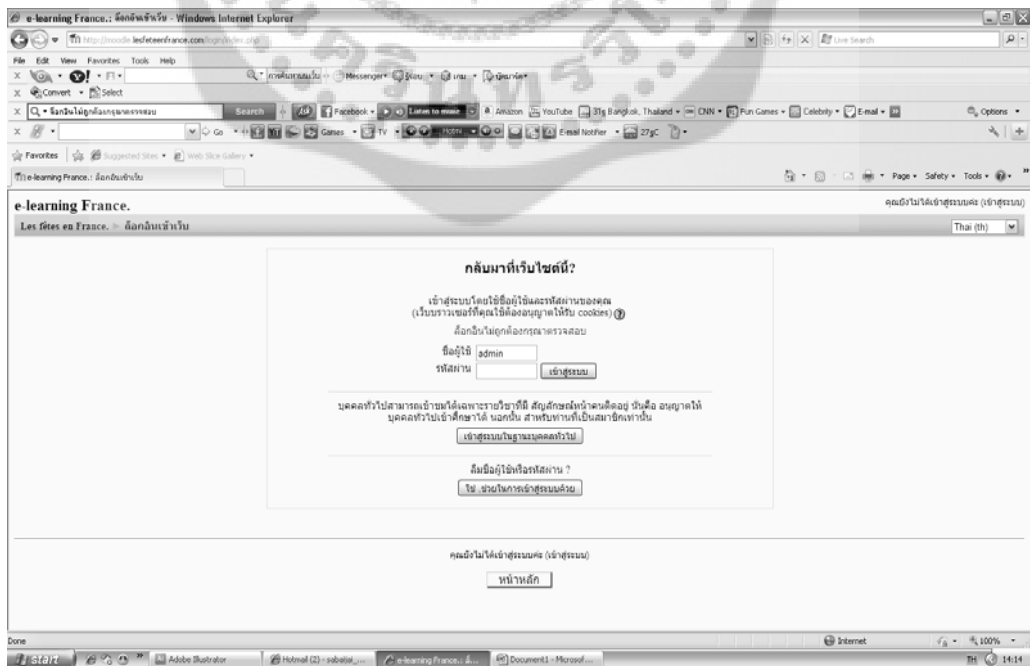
e-learning France.: ล็อกอินเข้าเว็บ - Windows Internet Explorer

http://moodle.lesfeteenfrance.com/login/index.php

Live Search

File Edit View Favorites Tools Help

Convert Select

Search Facebook Listen to music Amazon YouTube 31g Bangkok, Thailand CNN Fun Games Celebrity E-mail Options

Go Games TV Hobby E-mail Notifier 27gC

Favorites Suggested Sites Web Slice Gallery

e-learning France.: ล็อกอินเข้าเว็บ

Page Safety Tools

e-learning France.

คุณยังไม่ได้เข้าสู่ระบบค่ะ (เข้าสู่ระบบ)

Les fêtes en France. ► ล็อกอินเข้าเว็บ

Thai (th)

กลับมาที่เว็บไซต์นี้?

เข้าสู่ระบบโดยใช้ชื่อผู้ใช้และรหัสผ่านของคุณ
(เว็บบราวเซอร์ที่คุณใช้ต้องอนุญาตให้รับ cookies)

ล็อกอินไม่ถูกต้องกรุณาตรวจสอบ

ชื่อผู้ใช้ admin

รหัสผ่าน

เข้าสู่ระบบ

บุคคลทั่วไปสามารถเข้าชมได้เฉพาะรายวิชาที่มี สัญลักษณ์หน้าคนติดอยู่ นั่นคือ อนุญาตให้บุคคลทั่วไปเข้าศึกษาได้ นอกนั้น สำหรับท่านที่เป็นสมาชิกเท่านั้น

เข้าสู่ระบบในฐานะบุคคลทั่วไป

ลืมชื่อผู้ใช้หรือรหัสผ่าน ?

ใช่ ,ช่วยในการเข้าสู่ระบบด้วย

คุณยังไม่ได้เข้าสู่ระบบค่ะ (เข้าสู่ระบบ)

หน้าหลัก

Done

Internet

100%

start

Adobe Illustrator

Hotmail (2) - sabaiai_...

e-learning France.: ล...

Document1 - Microsof...

TH 14:14